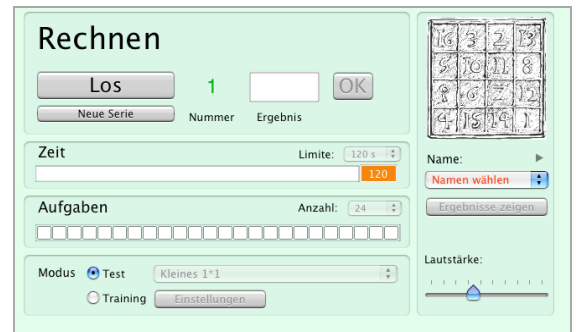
Rechnen

Los

Neue Serie

1

Nummer

Ergebnis

OK

Zeit

Limite: 120 s

120

Aufgaben

Anzahl: 24

Modus

Test

Training

Kleines 1*1

Einstellungen

| 16 | 3 | 2 | 13 |
|---|---|---|---|
| 5 | 10 | 11 | 8 |
| 9 | 6 | 7 | 12 |
| 4 | 15 | 14 | 1 |

Name:

Namen wählen

Ergebnisse zeigen

Lautstärke: